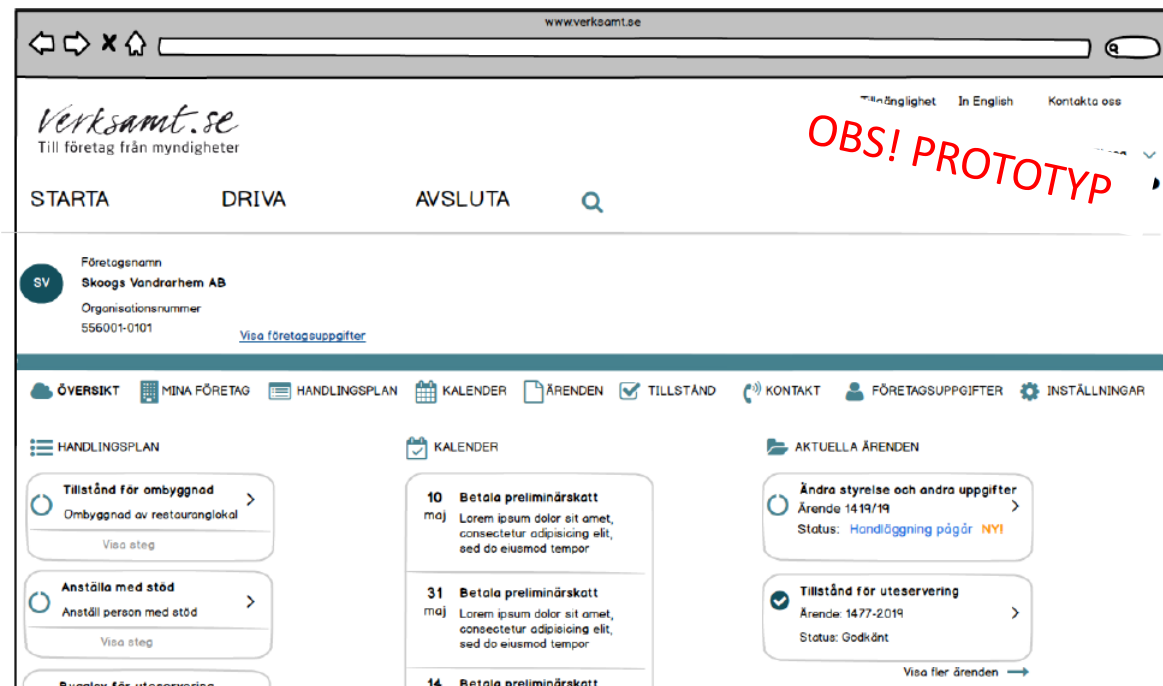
www.verksamt.se

Verksamt.se
Till företag från myndigheter

Tillgänglighet In English Kontakta oss

OBS! PROTOTYP

STARTA DRIVA AVSLUTA

SV
Företagsnamn
Skoogs Vandrarhem AB
Organisationsnummer
556001-0101
Visa företagsuppgifter

ÖVERSIKT MINA FÖRETAG HANDLINGSPLAN KALENDER ÄRENDEN TILLSTÅND KONTAKT FÖRETAGSUPPGIFTER INSTÄLLNINGAR

HANDLINGSPLAN

Tillstånd för ombyggnad
Ombyggnad av restauranglokal
Visa steg

Anställa med stöd
Anställ person med stöd
Visa steg

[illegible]

KALENDER

10 maj Betala preliminärskatt
Lorem ipsum dolor sit amet, consectetur adipisicing elit, sed do eiusmod tempor

31 maj Betala preliminärskatt
Lorem ipsum dolor sit amet, consectetur adipisicing elit, sed do eiusmod tempor

14 Betala preliminärskatt

AKTUELLA ÄRENDEN

Ändra styrelse och andra uppgifter
Ärende 1419/19
Status: Handläggning pågår NY!

Tillstånd för uteservering
Ärende: 1477-2019
Status: Godkänt

Visa fler ärenden